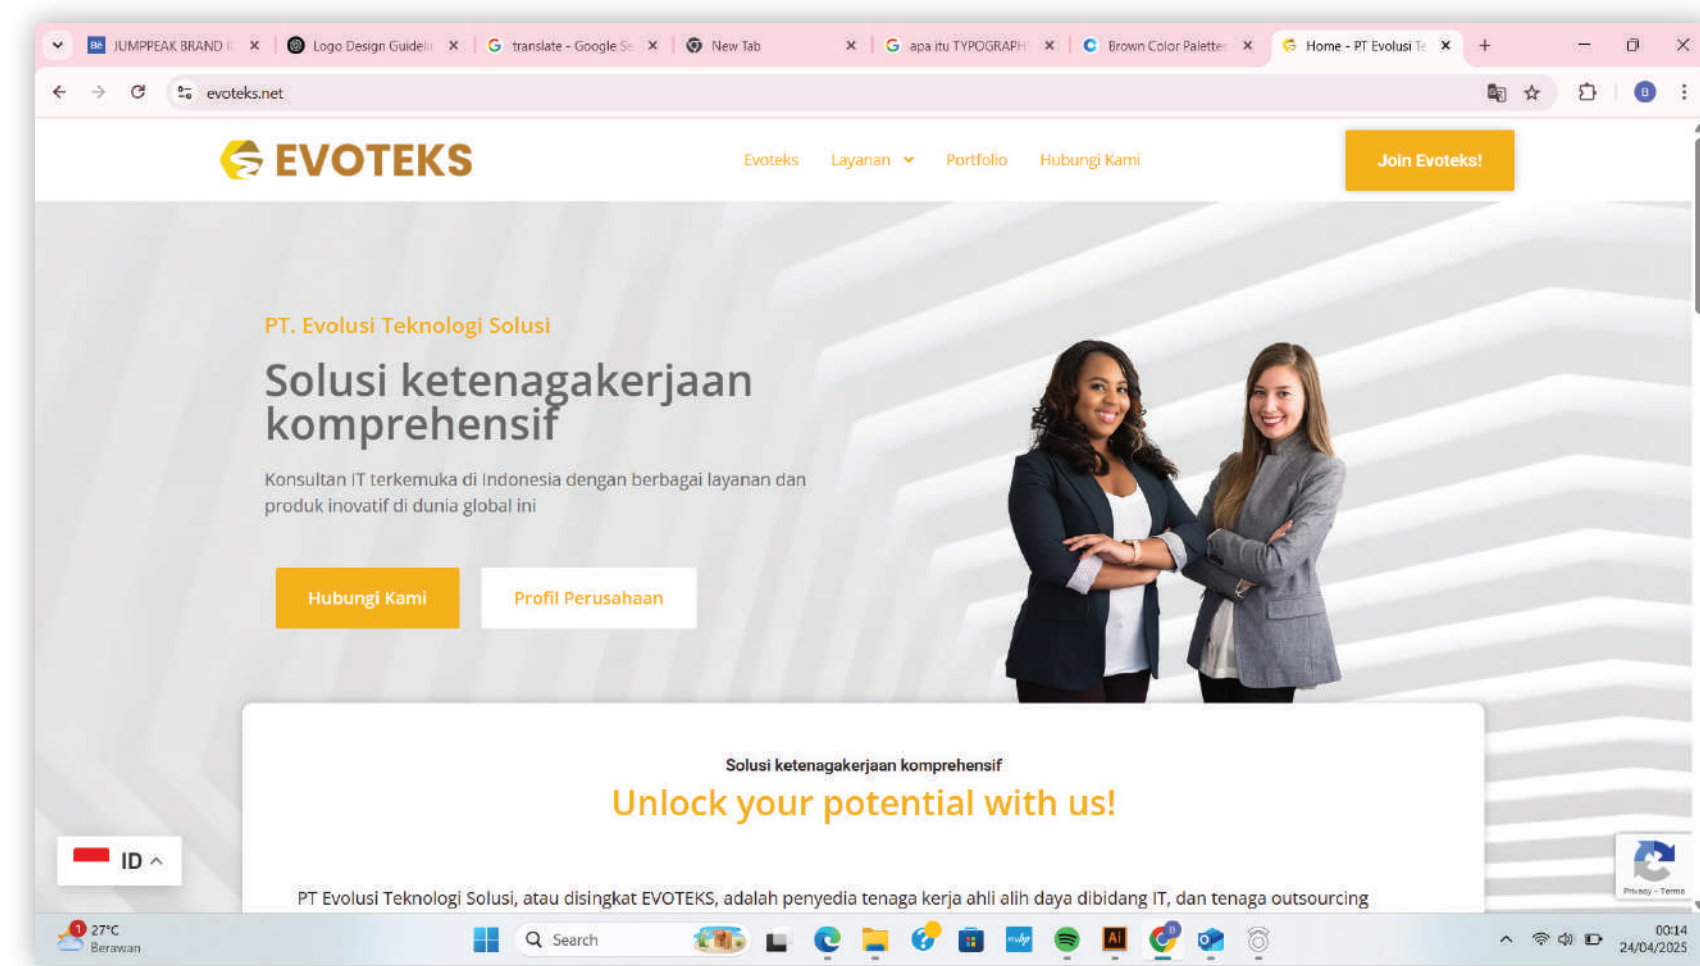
JUMPPEAK BRAND I
Logo Design Guidel
translate - Google Se
New Tab
apa itu TYPOGRAPH
Brown Color Palette
Home - PT Evolusi Te

evoteks.net

EVOTEKS

Evoteks Layanan Portfolio Hubungi Kami

Join Evoteks!

PT. Evolusi Teknologi Solusi

Solusi ketenagakerjaan komprehensif

Konsultan IT terkemuka di Indonesia dengan berbagai layanan dan produk inovatif di dunia global ini

Hubungi Kami

Profil Perusahaan

Solusi ketenagakerjaan komprehensif

Unlock your potential with us!

ID

PT Evolusi Teknologi Solusi, atau disingkat EVOTEKS, adalah penyedia tenaga kerja ahli alih daya dibidang IT, dan tenaga outsourcing

Privacy - Terms

27°C
Berawan

Search

00:14
24/04/2025